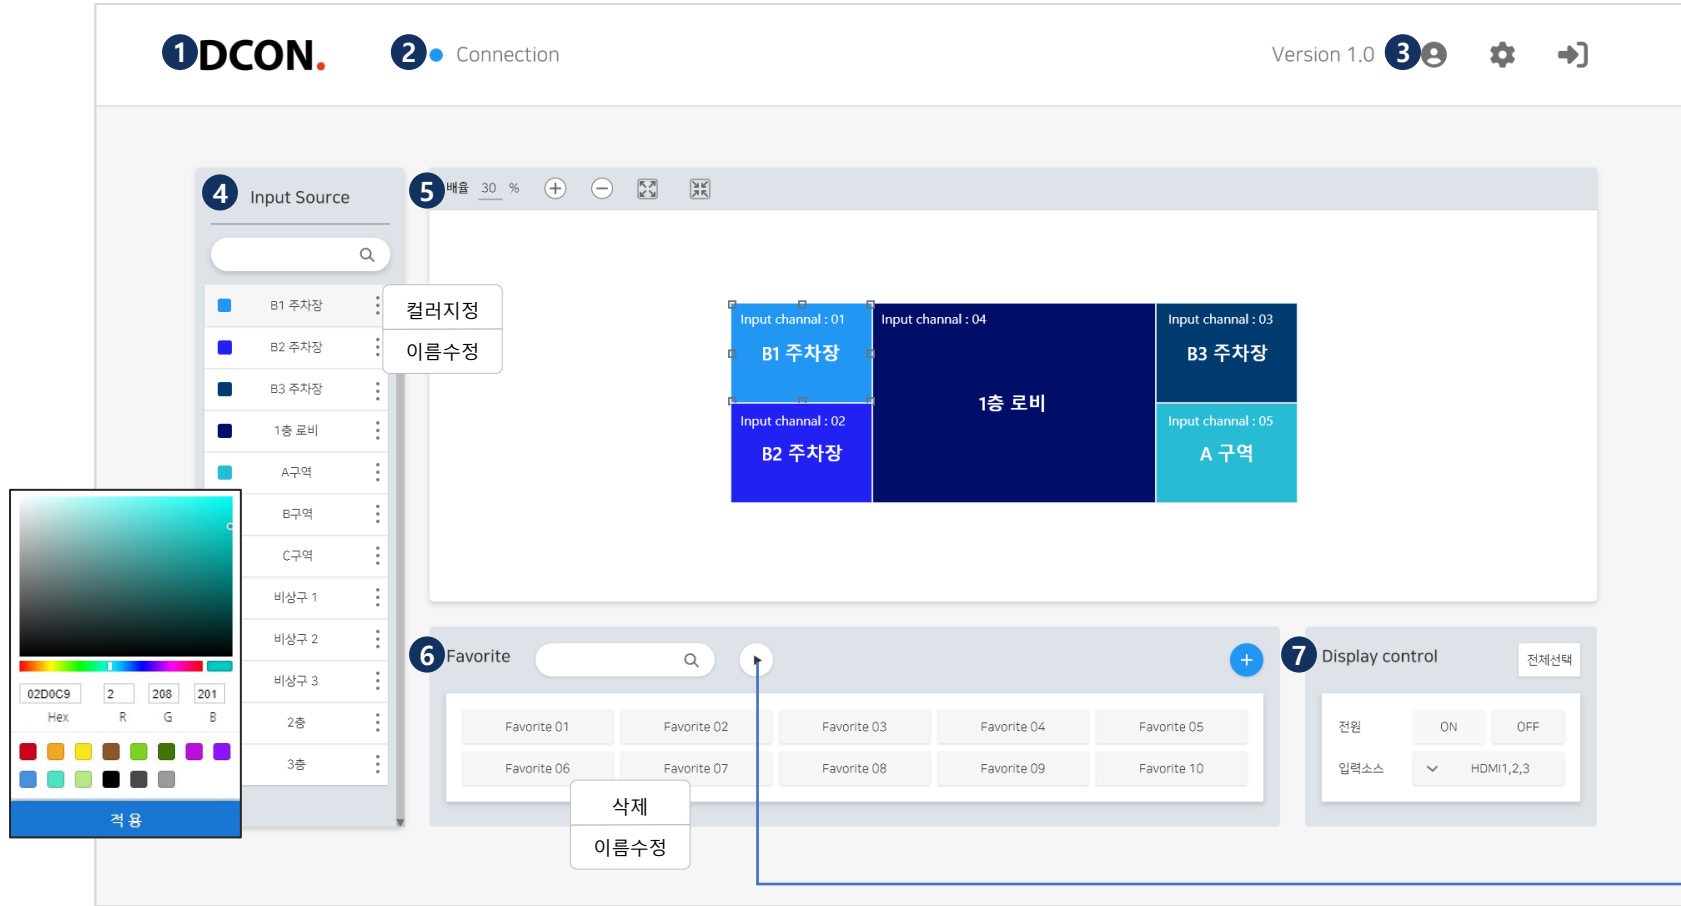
1 DCON.

2 Connection

Version 1.0 3

4 Input Source

B1 주차장
B2 주차장
B3 주차장
1층 로비
A구역
B구역
C구역
비상구 1
비상구 2
비상구 3
2층
3층

컬러지정
이름수정

02D0C9 2 208 201
Hex R G B

적용

5 배율 30 %

Input channal : 01
B1 주차장
Input channal : 04
1층 로비
Input channal : 03
B3 주차장
Input channal : 02
B2 주차장
Input channal : 05
A 구역

6 Favorite

| Favorite 01 | Favorite 02 | Favorite 03 | Favorite 04 | Favorite 05 |
|---|---|---|---|---|
| Favorite 06 | Favorite 07 | Favorite 08 | Favorite 09 | Favorite 10 |

삭제
이름수정

7 Display control

전체선택

| 전원 | ON | OFF |
|---|---|---|
| 입력소스 | | HDMI1,2,3 |